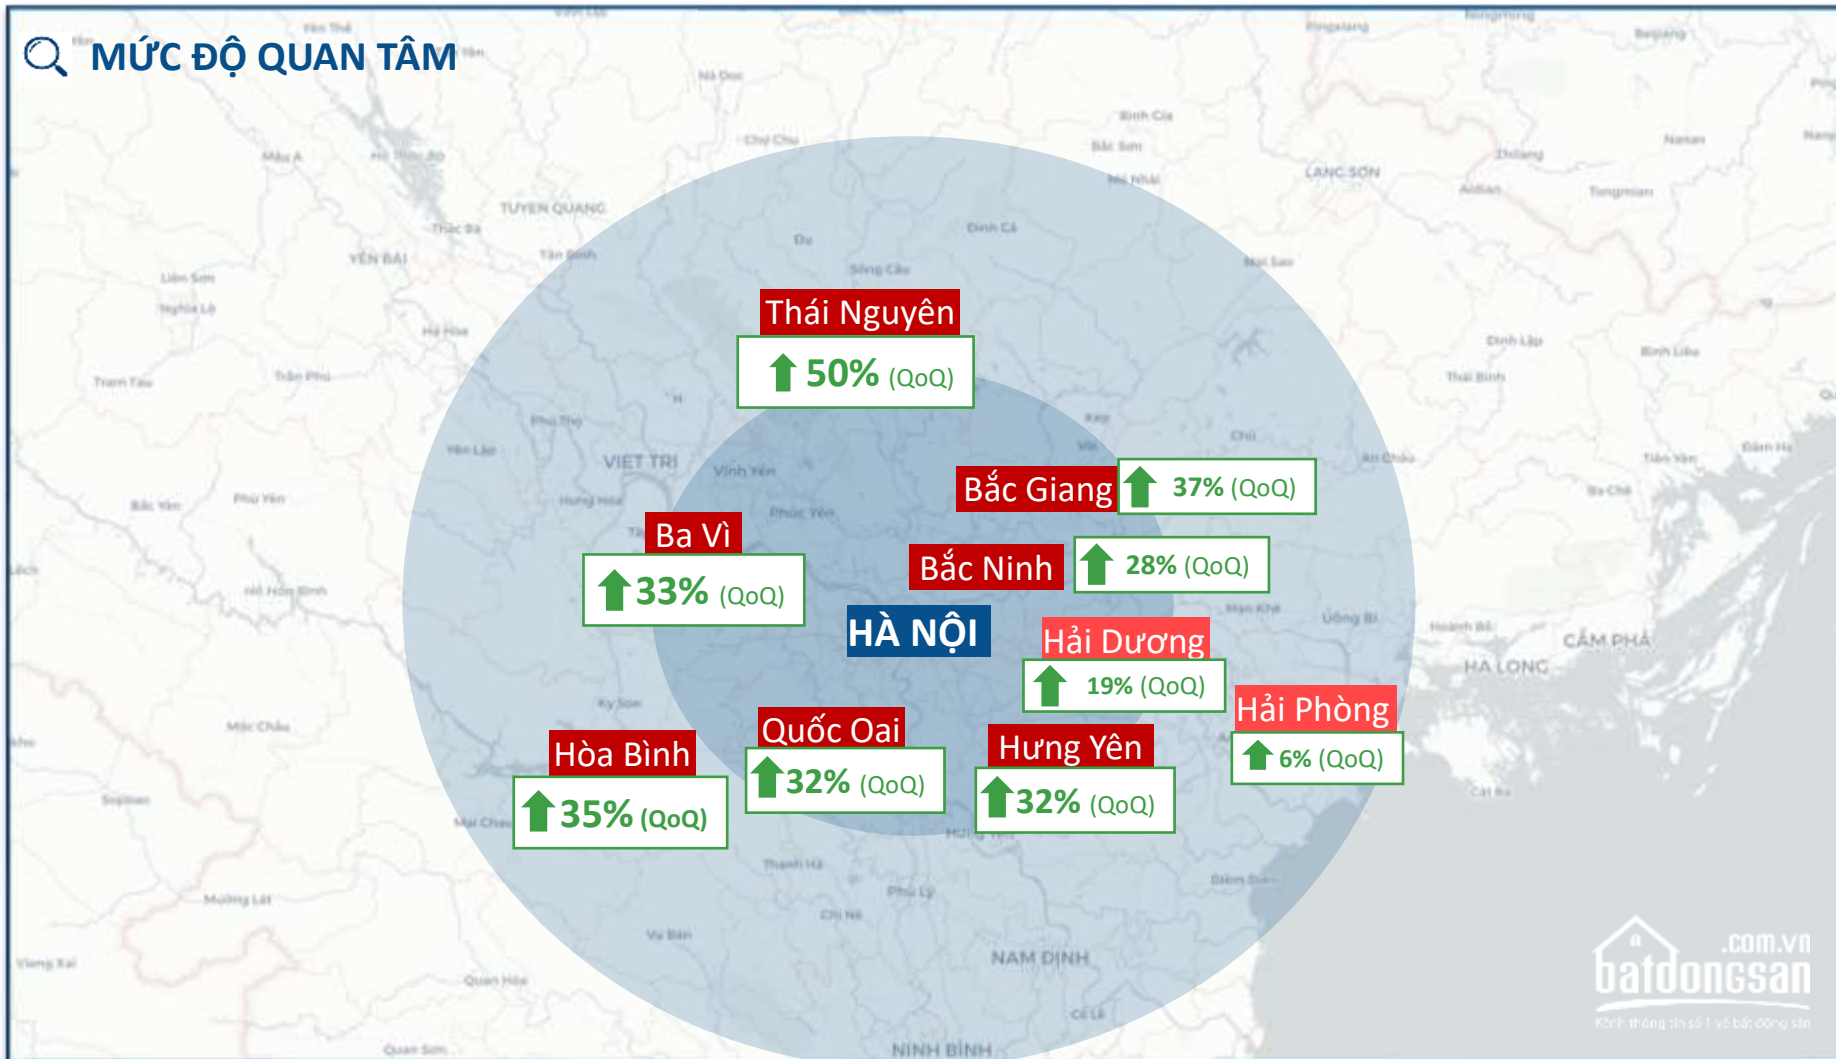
MỨC ĐỘ QUAN TÂM

Thái Nguyên
50% (QoQ)

Bắc Giang
37% (QoQ)

Ba Vì
33% (QoQ)

Bắc Ninh
28% (QoQ)

HÀ NỘI

Hải Dương
19% (QoQ)

Hải Phòng
6% (QoQ)

Hòa Bình
35% (QoQ)

Quốc Oai
32% (QoQ)

Hưng Yên
32% (QoQ)

TUYEN QUANG
YEN BAI
VIET TRI
LANG SON
CAM PHA
HA LONG
NAM DINH
NINH BINH

.com.vn
batdongsan
Kênh thông tin số 1 về bất động sản